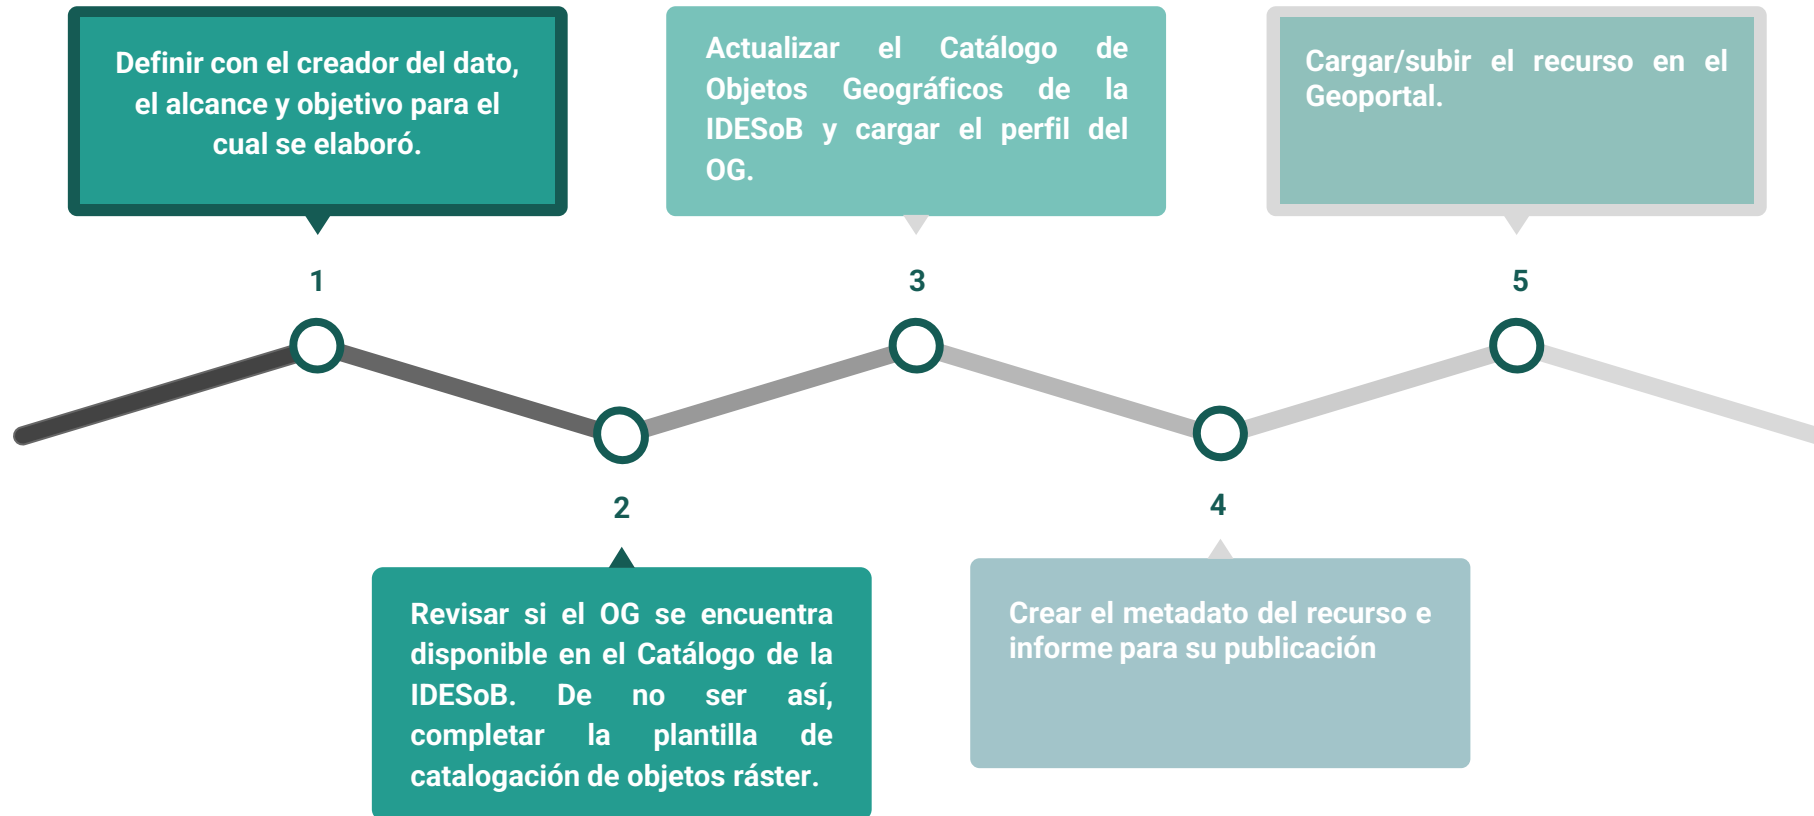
Definir con el creador del dato, el alcance y objetivo para el cual se elaboró.

1

Revisar si el OG se encuentra disponible en el Catálogo de la IDESoB. De no ser así, completar la plantilla de catalogación de objetos ráster.

2

Actualizar el Catálogo de Objetos Geográficos de la IDESoB y cargar el perfil del OG.

3

Crear el metadato del recurso e informe para su publicación

4

Cargar/subir el recurso en el Geoportal.

5